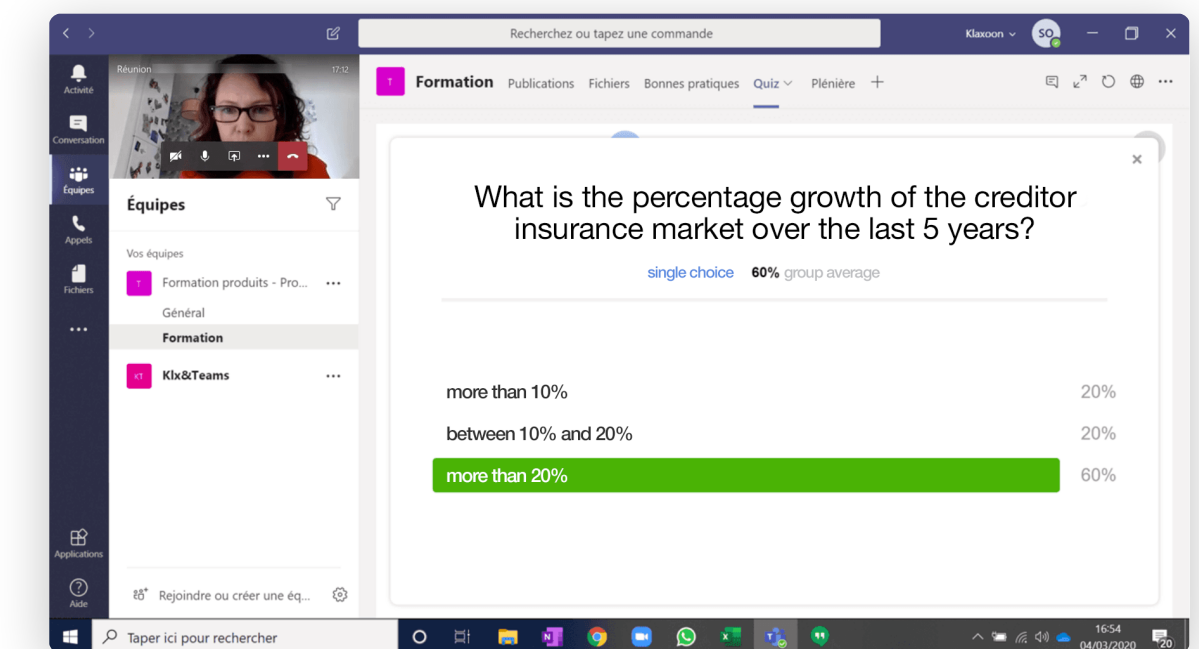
Recherchez ou tapez une commande

Klaxoon SO

Activité
Conversation
Équipes
Appels
Fichiers
...
Applications
Aide

Réunion 17:12

Équipes

Vos équipes

T Formation produits - Pro... ...
Général
Formation

KT Klx&Teams ...

Rejoindre ou créer une éq...

T Formation Publications Fichiers Bonnes pratiques Quiz Plénière +

What is the percentage growth of the creditor insurance market over the last 5 years?

single choice 60% group average

| more than 10% | 20% |
|---|---|
| between 10% and 20% | 20% |
| more than 20% | 60% |

Taper ici pour rechercher

16:54
04/03/2020
20